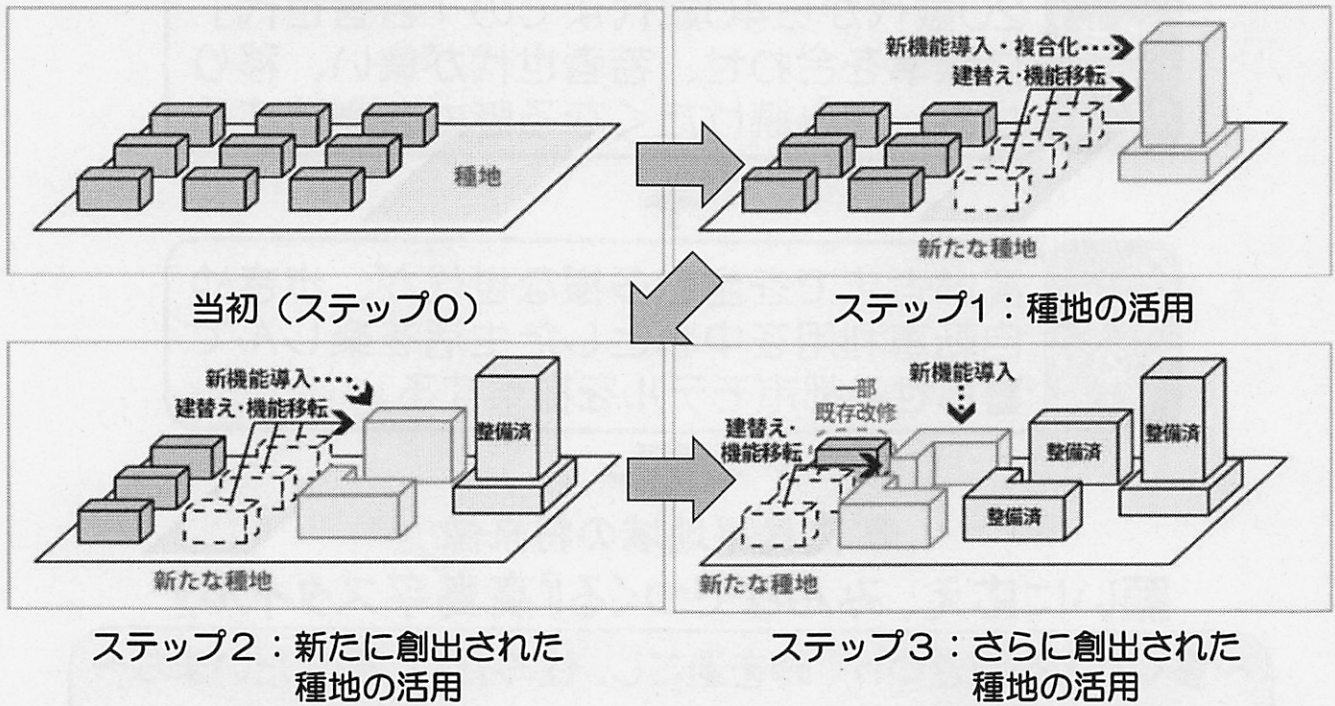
種地

当初（ステップ0）

新機能導入・複合化

建替え・機能移転

新たな種地

ステップ1：種地の活用

新機能導入

建替え・機能移転

整備済

新たな種地

ステップ2：新たに創出された種地の活用

新機能導入

一部既存改修

建替え・機能移転

整備済

整備済

整備済

新たな種地

ステップ3：さらに創出された種地の活用